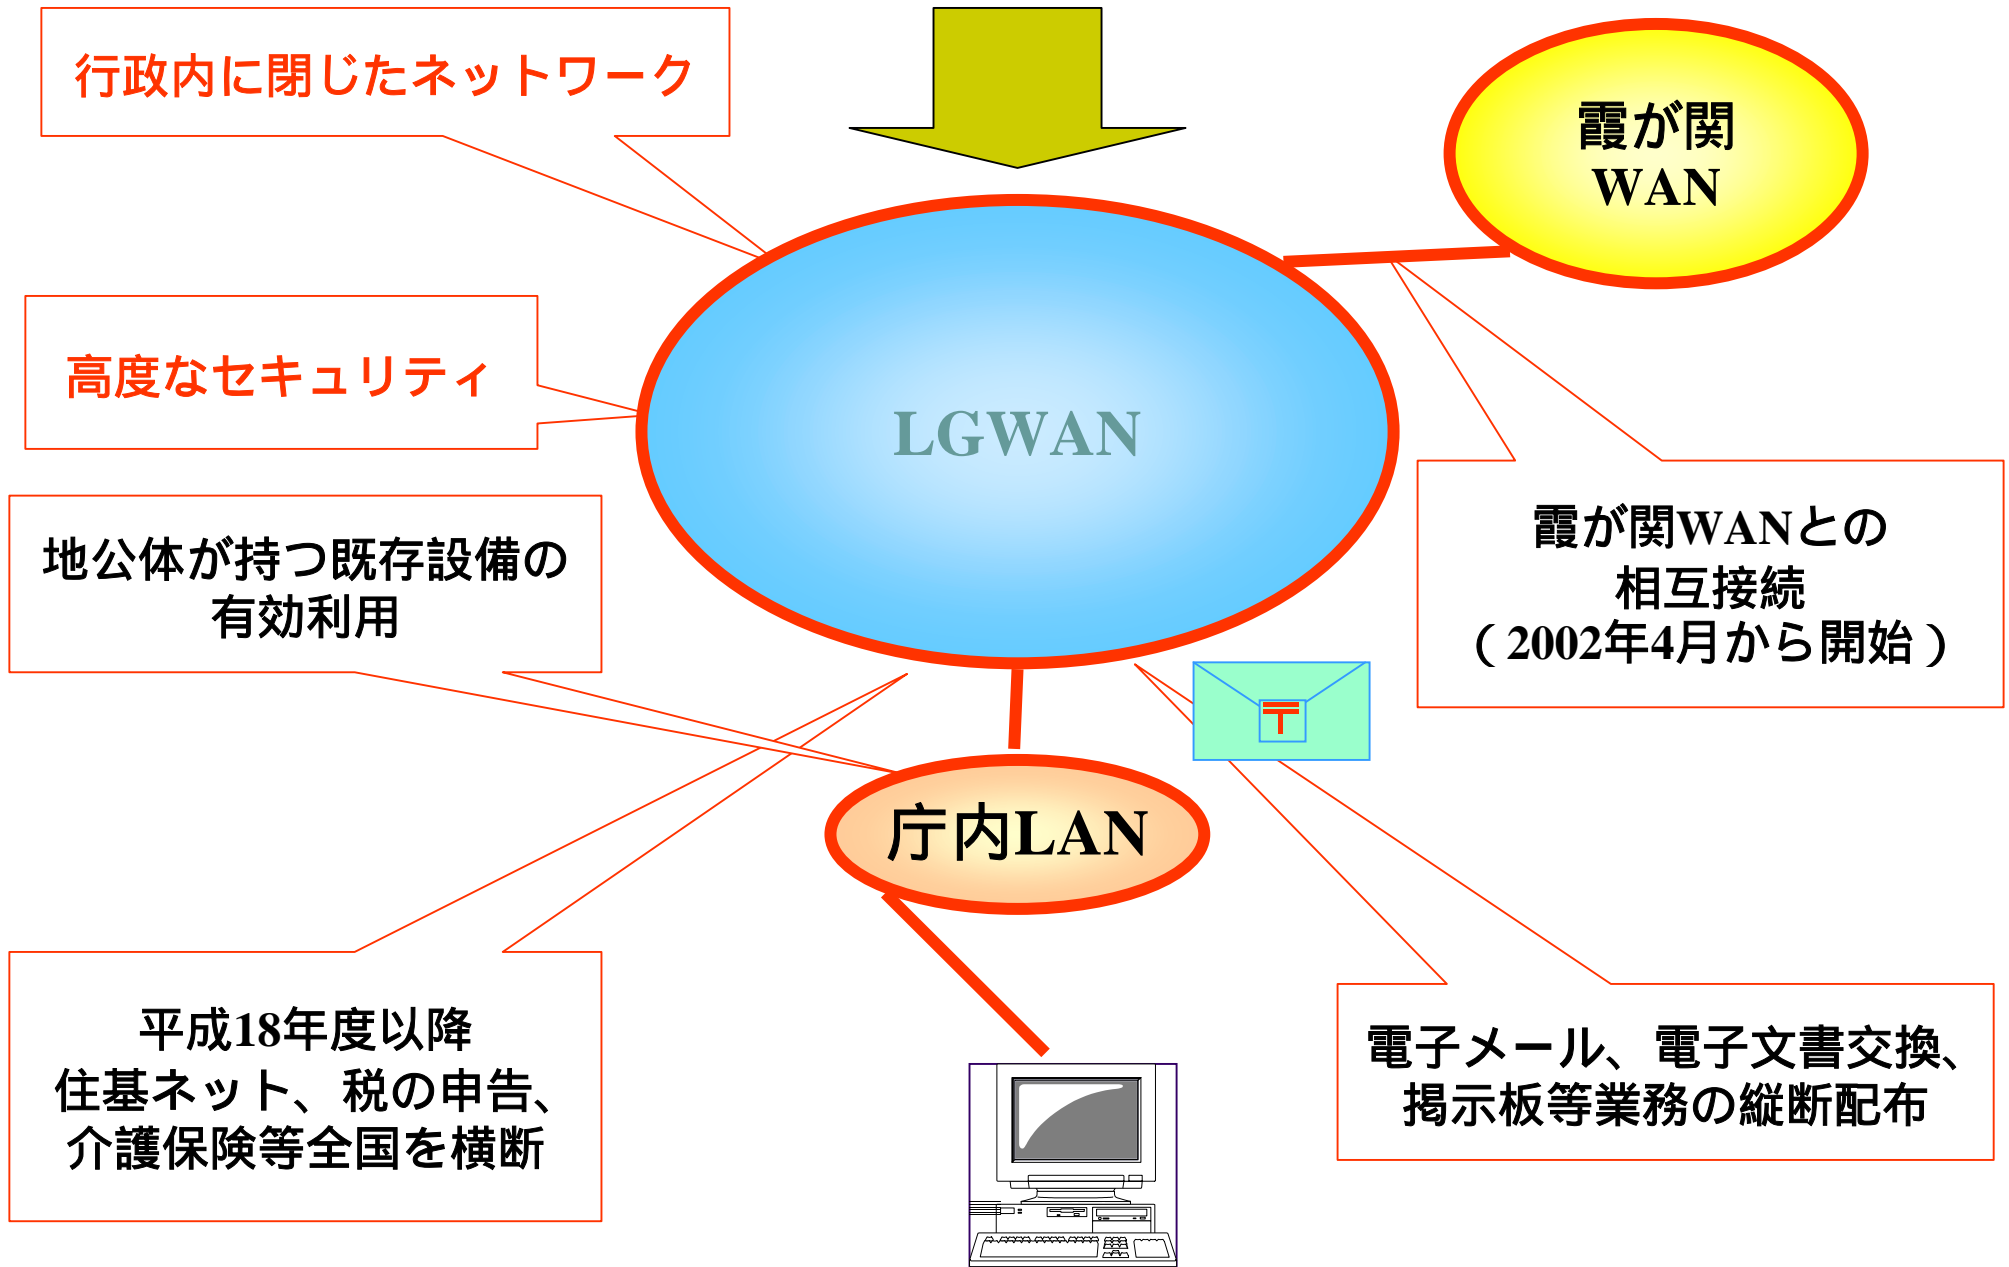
行政内に閉じたネットワーク

霞が関
WAN

高度なセキュリティ

LGWAN

地公体が持つ既存設備の
有効利用

霞が関WANとの
相互接続
（2002年4月から開始）

〒

庁内LAN

平成18年度以降
住基ネット、税の申告、
介護保険等全国を横断

電子メール、電子文書交換、
掲示板等業務の縦断配布